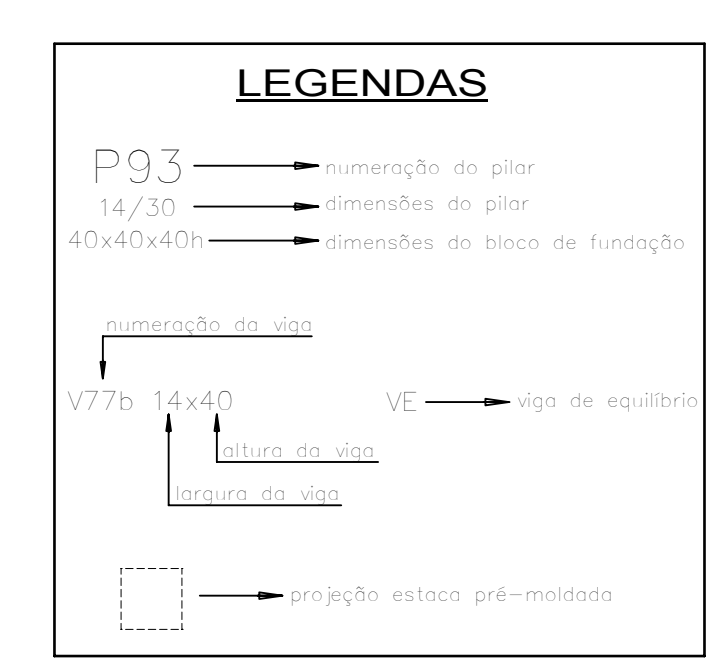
LEGENDAS

P93 numeração do pilar
14/30 dimensões do pilar
40x40x40h dimensões do bloco de fundação

numeração da viga

V77b 14x40

VE viga de equilíbrio

altura da viga

largura da viga

projeção estaca pré-moldada